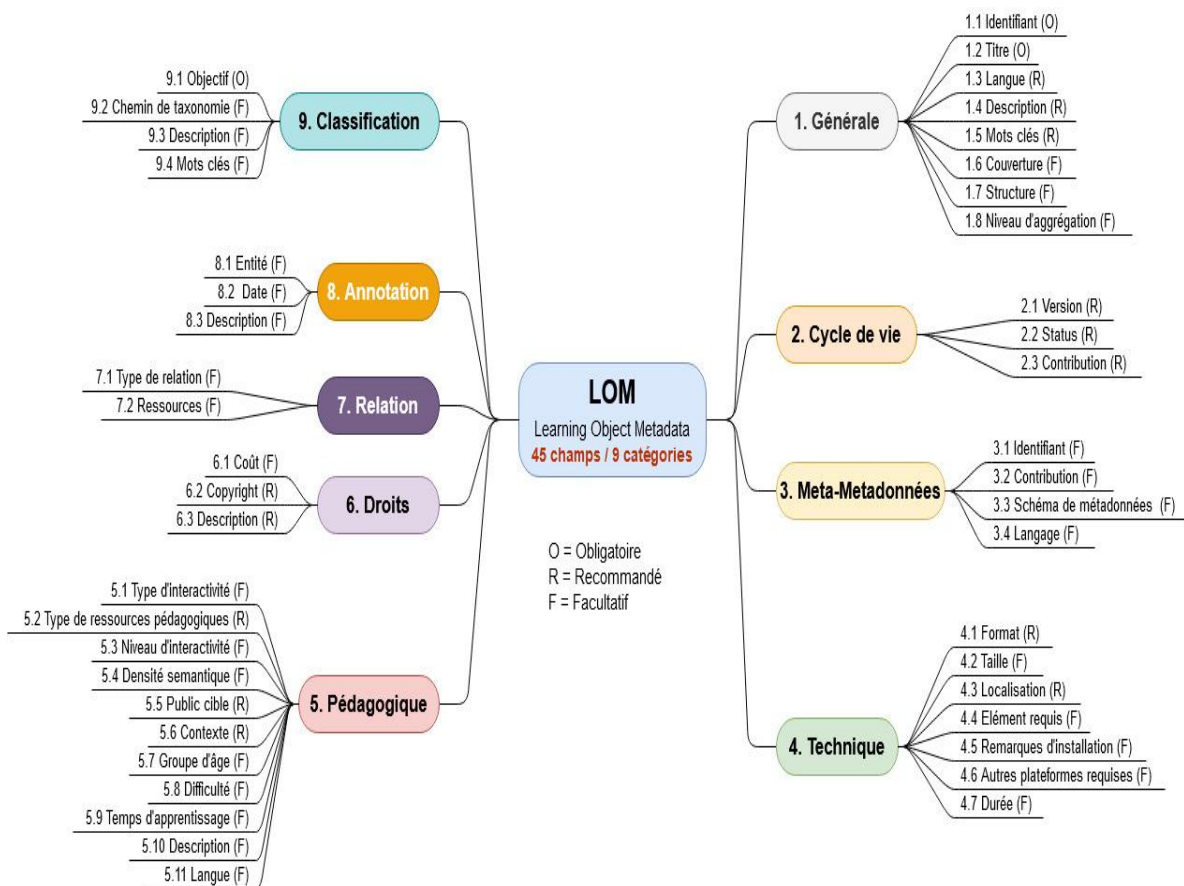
LOM
Learning Object Metadata
45 champs / 9 catégories

1. Générale
1.1 Identifiant (O)
1.2 Titre (O)
1.3 Langue (R)
1.4 Description (R)
1.5 Mots clés (R)
1.6 Couverture (F)
1.7 Structure (F)
1.8 Niveau d'aggrégation (F)

2. Cycle de vie
2.1 Version (R)
2.2 Status (R)
2.3 Contribution (R)

3. Meta-Metadonnées
3.1 Identifiant (F)
3.2 Contribution (F)
3.3 Schéma de métadonnées (F)
3.4 Langage (F)

4. Technique
4.1 Format (R)
4.2 Taille (F)
4.3 Localisation (R)
4.4 Elément requis (F)
4.5 Remarques d'installation (F)
4.6 Autres plateformes requises (F)
4.7 Durée (F)

5. Pédagogique
5.1 Type d'interactivité (F)
5.2 Type de ressources pédagogiques (R)
5.3 Niveau d'interactivité (F)
5.4 Densité semantique (F)
5.5 Public cible (R)
5.6 Contexte (R)
5.7 Groupe d'âge (F)
5.8 Difficulté (F)
5.9 Temps d'apprentissage (F)
5.10 Description (F)
5.11 Langue (F)

6. Droits
6.1 Coût (F)
6.2 Copyright (R)
6.3 Description (R)

7. Relation
7.1 Type de relation (F)
7.2 Ressources (F)

8. Annotation
8.1 Entité (F)
8.2 Date (F)
8.3 Description (F)

9. Classification
9.1 Objectif (O)
9.2 Chemin de taxonomie (F)
9.3 Description (F)
9.4 Mots clés (F)

O = Obligatoire
R = Recommandé
F = Facultatif